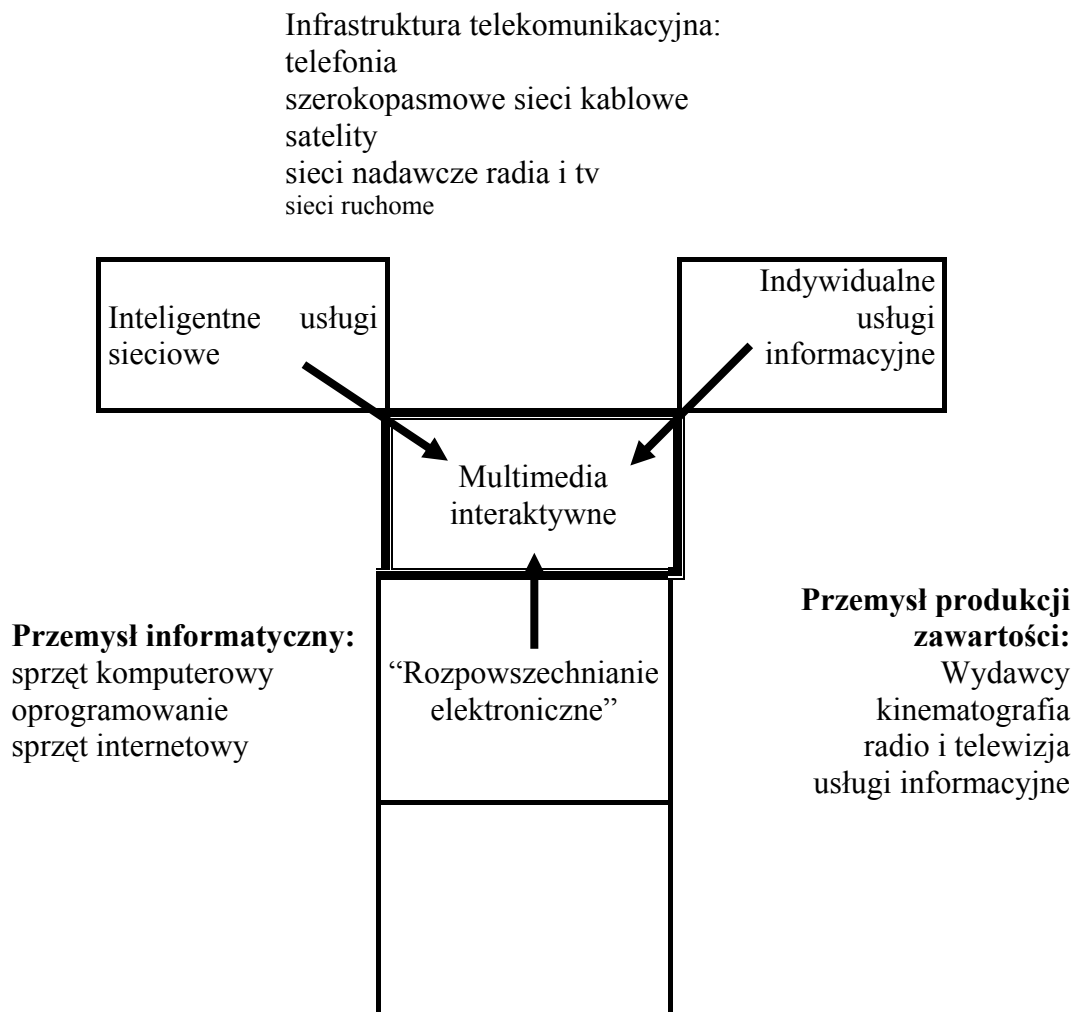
Infrastruktura telekomunikacyjna:
telefonia
szerokopasmowe sieci kablowe
satelity
sieci nadawcze radia i tv
sieci ruchome

Inteligentne usługi sieciowe

Indywidualne usługi informacyjne

Multimedia interaktywne

Przemysł informatyczny:
sprzęt komputerowy
oprogramowanie
sprzęt internetowy

"Rozpowszechnianie elektroniczne"

Przemysł produkcji zawartości:
Wydawcy
kinematografia
radio i telewizja
usługi informacyjne